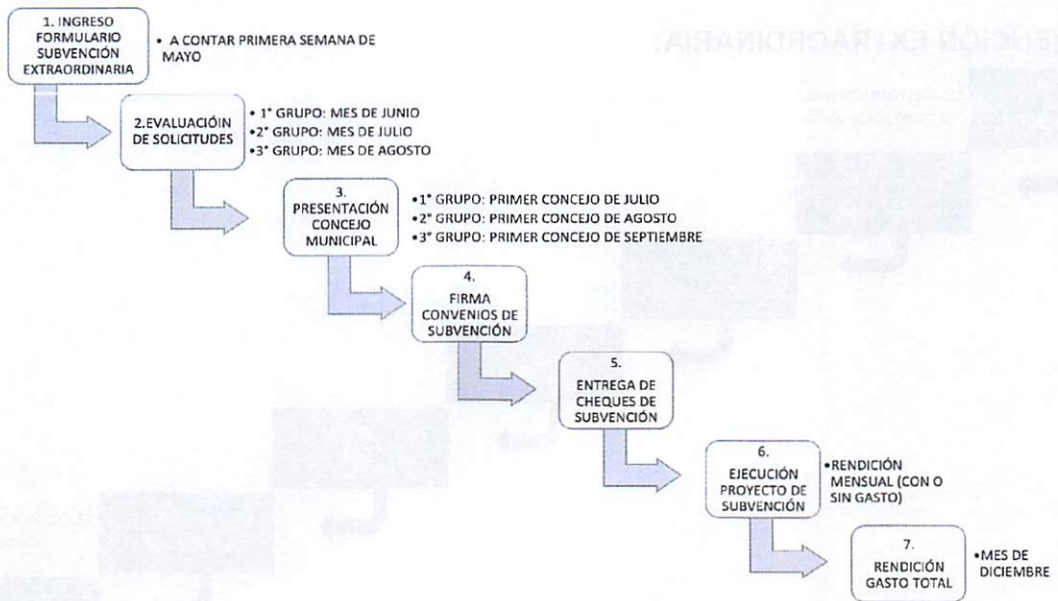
1. INGRESO FORMULARIO SUBVENCIÓN EXTRAORDINARIA

• A CONTAR PRIMERA SEMANA DE MAYO

2.EVALUACIÓIN DE SOLICITUDES

• 1° GRUPO: MES DE JUNIO
•2° GRUPO: MES DE JULIO
•3° GRUPO: MES DE AGOSTO

3. PRESENTACIÓN CONCEJO MUNICIPAL

•1° GRUPO: PRIMER CONCEJO DE JULIO
•2° GRUPO: PRIMER CONCEJO DE AGOSTO
•3° GRUPO: PRIMER CONCEJO DE SEPTIEMBRE

4. FIRMA CONVENIOS DE SUBVENCIÓN

5. ENTREGA DE CHEQUES DE SUBVENCIÓN

6. EJECUCIÓN PROYECTO DE SUBVENCIÓN

•RENDICIÓN MENSUAL (CON O SIN GASTO)

7. RENDICIÓN GASTO TOTAL

•MES DE DICIEMBRE

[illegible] EXTRAORDINARIA.